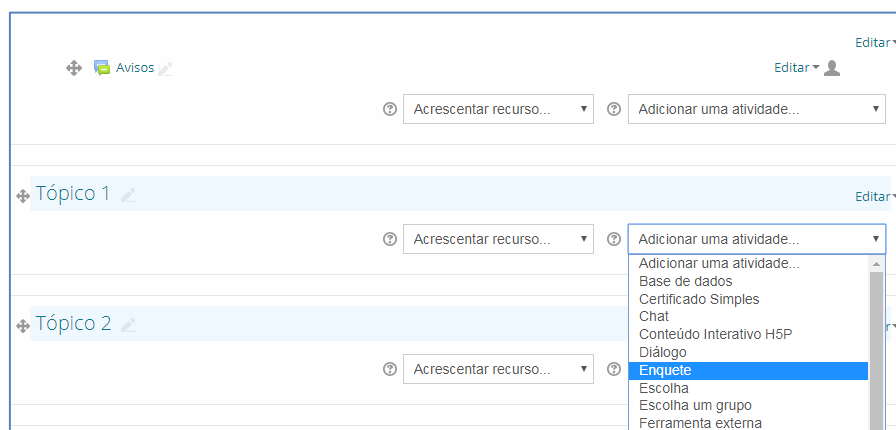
Editar
Avisos
Editar
Acrescentar recurso...
Adicionar uma atividade...
Tópico 1
Editar
Acrescentar recurso...
Adicionar uma atividade...
Adicionar uma atividade...
Base de dados
Certificado Simples
Chat
Conteúdo Interativo H5P
Diálogo
Enquete
Escolha
Escolha um grupo
Ferramenta externa
Tópico 2
Acrescentar recurso...